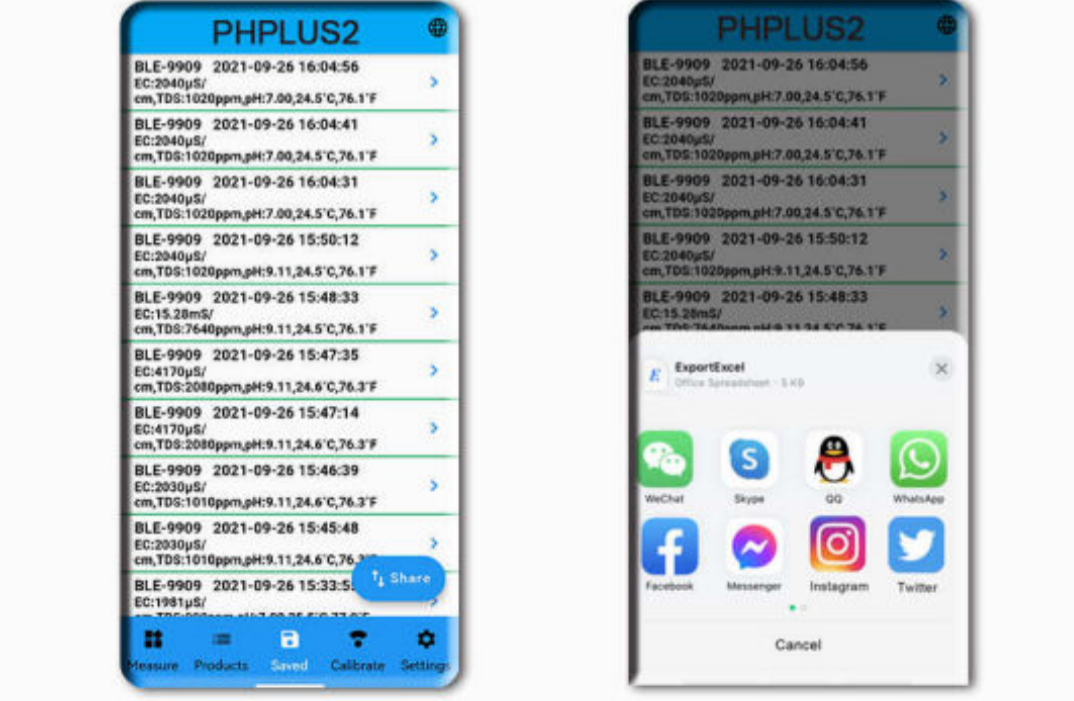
PHPLUS2

BLE-9909 2021-09-26 16:04:56
EC:2040µS/cm,TDS:1020ppm,pH:7.00,24.5°C,76.1°F

BLE-9909 2021-09-26 16:04:41
EC:2040µS/cm,TDS:1020ppm,pH:7.00,24.5°C,76.1°F

BLE-9909 2021-09-26 16:04:31
EC:2040µS/cm,TDS:1020ppm,pH:7.00,24.5°C,76.1°F

BLE-9909 2021-09-26 15:50:12
EC:2040µS/cm,TDS:1020ppm,pH:9.11,24.5°C,76.1°F

BLE-9909 2021-09-26 15:48:33
EC:15.28mS/cm,TDS:7640ppm,pH:9.11,24.5°C,76.1°F

BLE-9909 2021-09-26 15:47:35
EC:4170µS/cm,TDS:2080ppm,pH:9.11,24.6°C,76.3°F

BLE-9909 2021-09-26 15:47:14
EC:4170µS/cm,TDS:2080ppm,pH:9.11,24.6°C,76.3°F

BLE-9909 2021-09-26 15:46:39
EC:2030µS/cm,TDS:1010ppm,pH:9.11,24.6°C,76.3°F

BLE-9909 2021-09-26 15:45:48
EC:2030µS/cm,TDS:1010ppm,pH:9.11,24.6°C,76.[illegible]

BLE-9909 2021-09-26 15:33:5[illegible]
EC:1981µS/
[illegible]

Share

Measure Products Saved Calibrate Settings

PHPLUS2

BLE-9909 2021-09-26 16:04:56
EC:2040µS/cm,TDS:1020ppm,pH:7.00,24.5°C,76.1°F

BLE-9909 2021-09-26 16:04:41
EC:2040µS/cm,TDS:1020ppm,pH:7.00,24.5°C,76.1°F

BLE-9909 2021-09-26 16:04:31
EC:2040µS/cm,TDS:1020ppm,pH:7.00,24.5°C,76.1°F

BLE-9909 2021-09-26 15:50:12
EC:2040µS/cm,TDS:1020ppm,pH:9.11,24.5°C,76.1°F

BLE-9909 2021-09-26 15:48:33
EC:15.28mS/
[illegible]

ExportExcel
Office Spreadsheet · 5 KB

WeChat Skype QQ WhatsApp
Facebook Messenger Instagram Twitter

Cancel